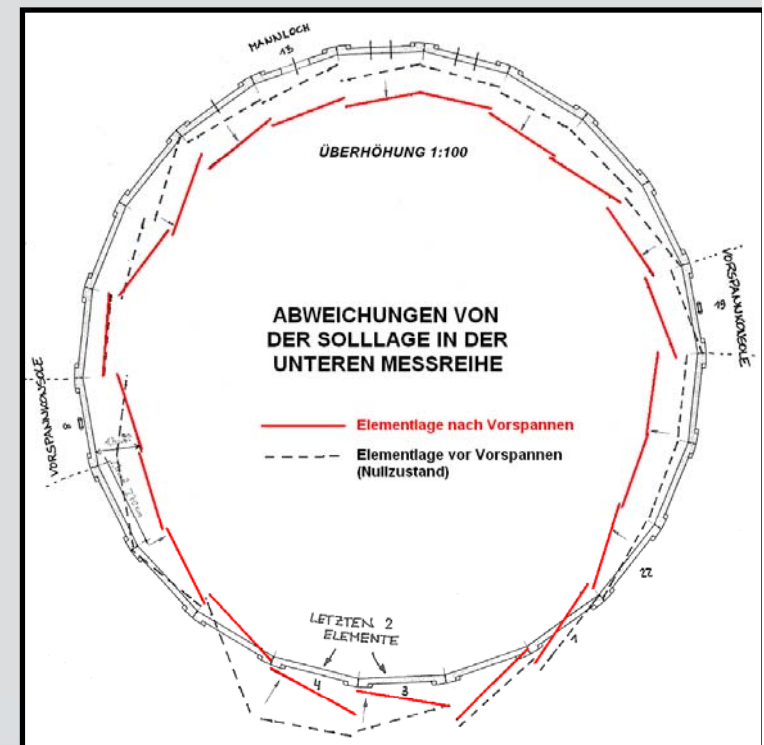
MANNLOCH
13

ÜBERHÖHUNG 1:100

VORSPANNKONSOLE
19

ABWEICHUNGEN VON DER SOLLLAGE IN DER UNTEREN MESSREIHE

VORSPANNKONSOLE
8

Elementlage nach Vorspannen

Elementlage vor Vorspannen (Nullzustand)

22

LETZTEN 2 ELEMENTE

4
3
1